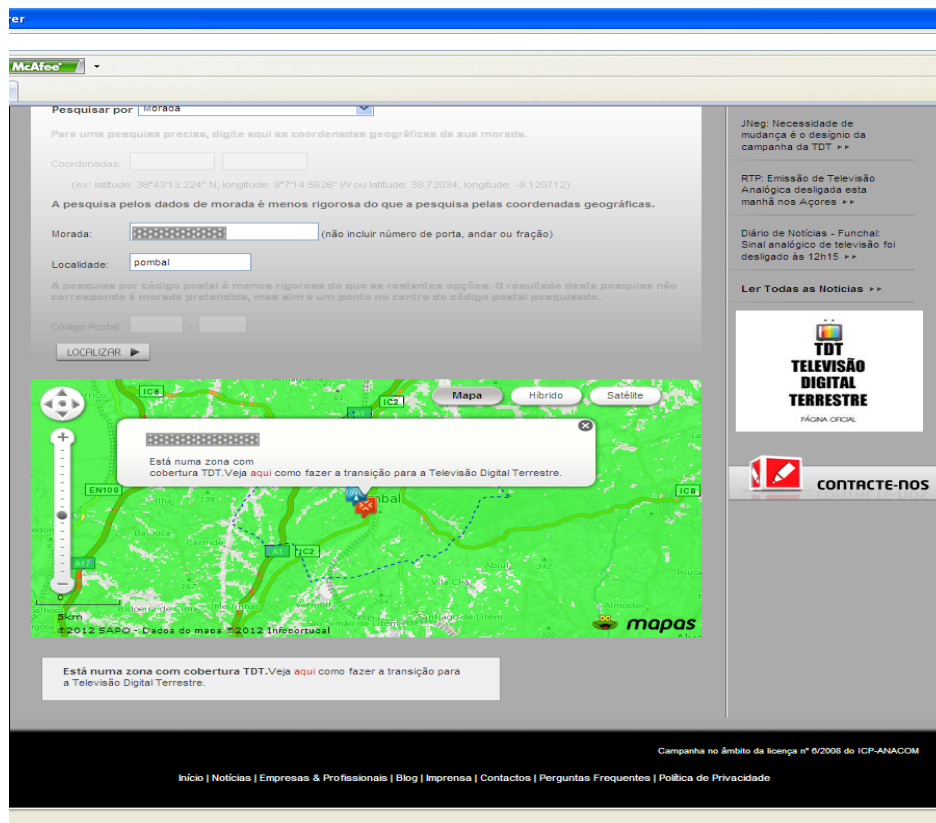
rer

McAfee

Pesquisar por Morada

Para uma pesquisa precisa, digite aqui as coordenadas geográficas da sua morada.

Coordenadas:

(ex: latitude: 38°43'13.224" N, longitude: 9°7'14.5626" W ou latitude: 38.72034; longitude: -9.120712)

A pesquisa pelos dados de morada é menos rigorosa do que a pesquisa pelas coordenadas geográficas.

Morada: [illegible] (não incluir número de porta, andar ou fração)

Localidade: pombal

A pesquisa por código postal é menos rigorosa do que as restantes opções. O resultado desta pesquisa não corresponde à morada pretendida, mas sim a um ponto no centro do código postal pesquisado.

Código Postal: -

LOCALIZAR

Mapa Híbrido Satélite

IC8 IC2 EN109 A1 IC2 A17 IC8

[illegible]
Está numa zona com cobertura TDT.Veja aqui como fazer a transição para a Televisão Digital Terrestre.

Pombal

5km
©2012 SAPO - Dados do mapa ©2012 Infoportugal
mapas

Está numa zona com cobertura TDT.Veja aqui como fazer a transição para a Televisão Digital Terrestre.

JNeg: Necessidade de mudança é o desígnio da campanha da TDT ▸▸

RTP: Emissão de Televisão Analógica desligada esta manhã nos Açores ▸▸

Diário de Notícias - Funchal: Sinal analógico de televisão foi desligado às 12h15 ▸▸

Ler Todas as Notícias ▸▸

TDT
TELEVISÃO DIGITAL TERRESTRE
PÁGINA OFICIAL

CONTACTE-NOS

Campanha no âmbito da licença nº 6/2008 do ICP-ANACOM

Início | Notícias | Empresas & Profissionais | Blog | Imprensa | Contactos | Perguntas Frequentes | Política de Privacidade